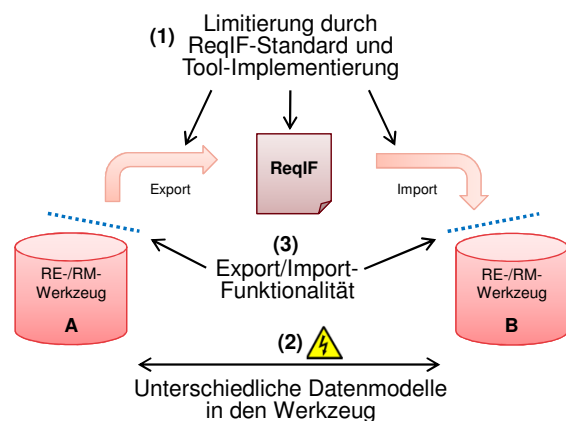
(1) Limitierung durch ReqIF-Standard und Tool-Implementierung

Export

ReqIF

Import

(3) Export/Import-Funktionalität

RE-/RM-Werkzeug

A

RE-/RM-Werkzeug

B

(2)

Unterschiedliche Datenmodelle in den Werkzeug